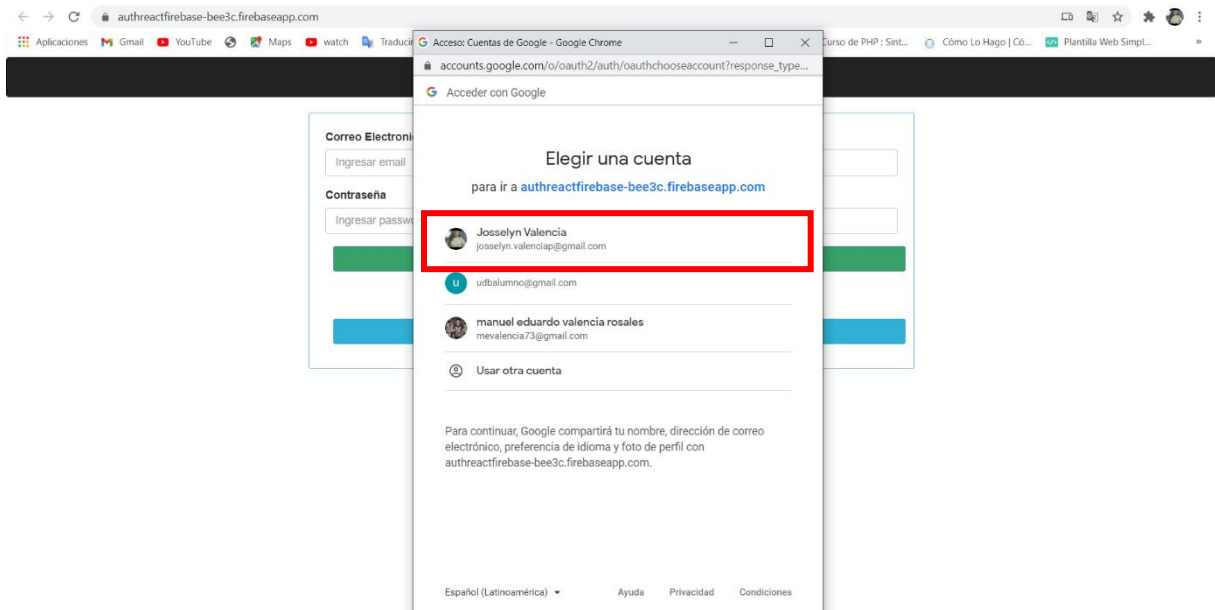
authreactfirebase-bee3c.firebaseapp.com

Aplicaciones Gmail YouTube Maps watch Traducir Curso de PHP : Sint... Cómo Lo Hago | Có... Plantilla Web Simpl...

Acceso: Cuentas de Google - Google Chrome

accounts.google.com/o/oauth2/auth/oauthchooseaccount?response_type...

Acceder con Google

Correo Electroni

Ingresar email

Contraseña

Ingresar passw

Elegir una cuenta

para ir a authreactfirebase-bee3c.firebaseapp.com

Josselyn Valencia
josselyn.valenciap@gmail.com

udbalumno@gmail.com

manuel eduardo valencia rosales
mevalencia73@gmail.com

Usar otra cuenta

Para continuar, Google compartirá tu nombre, dirección de correo electrónico, preferencia de idioma y foto de perfil con authreactfirebase-bee3c.firebaseapp.com.

Español (Latinoamérica) Ayuda Privacidad Condiciones